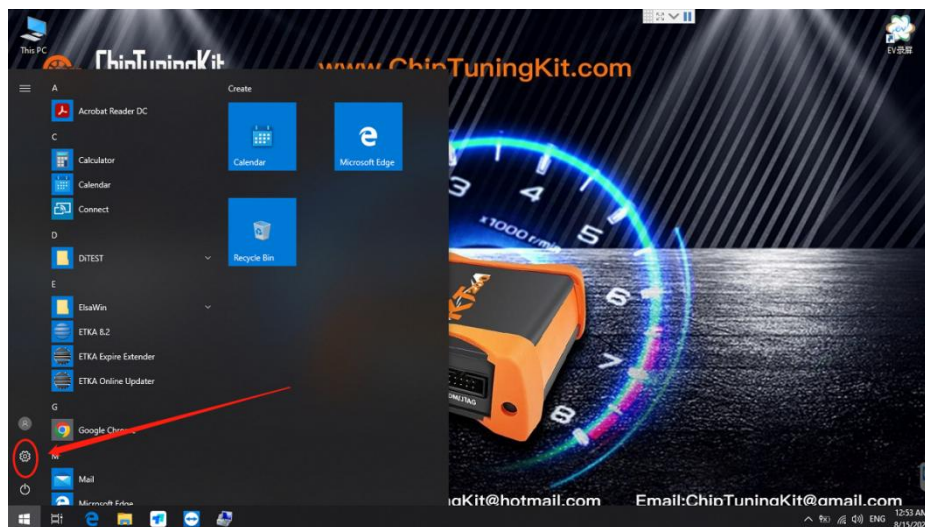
This PC

ChipTuningKit

www.ChipTuningKit.com

EV录屏

A

Acrobat Reader DC

C

Calculator

Calendar

Connect

D

DiTEST

E

ElsaWin

ETKA 8.2

ETKA Expire Extender

ETKA Online Updater

G

Google Chrome

M

Mail

Microsoft Edge

Create

Calendar

Microsoft Edge

Recycle Bin

3

4

5

6

7

8

x1000 r/min

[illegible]Kit@hotmail.com

Email:ChipTuningKit@gmail.com

ENG

12:53 AM

8/15/20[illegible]